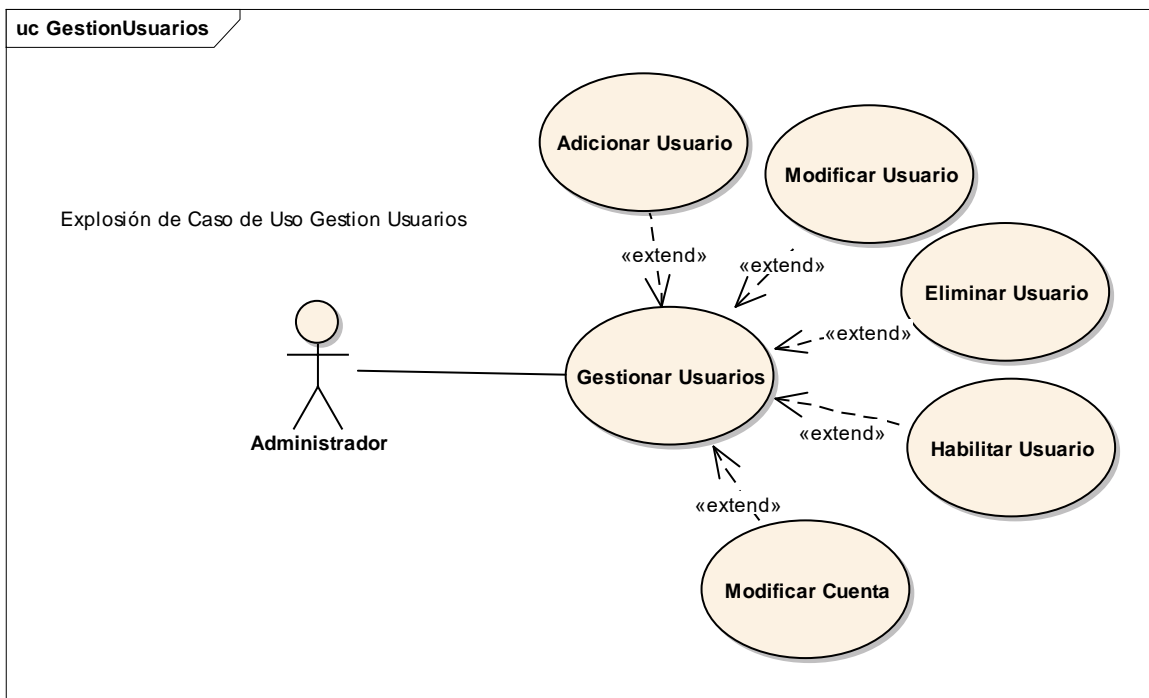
uc GestionUsuarios

Adicionar Usuario

Modificar Usuario

Explosión de Caso de Uso Gestion Usuarios

«extend»

«extend»

Eliminar Usuario

«extend»

Gestionar Usuarios

Administrador

«extend»

Habilitar Usuario

«extend»

Modificar Cuenta